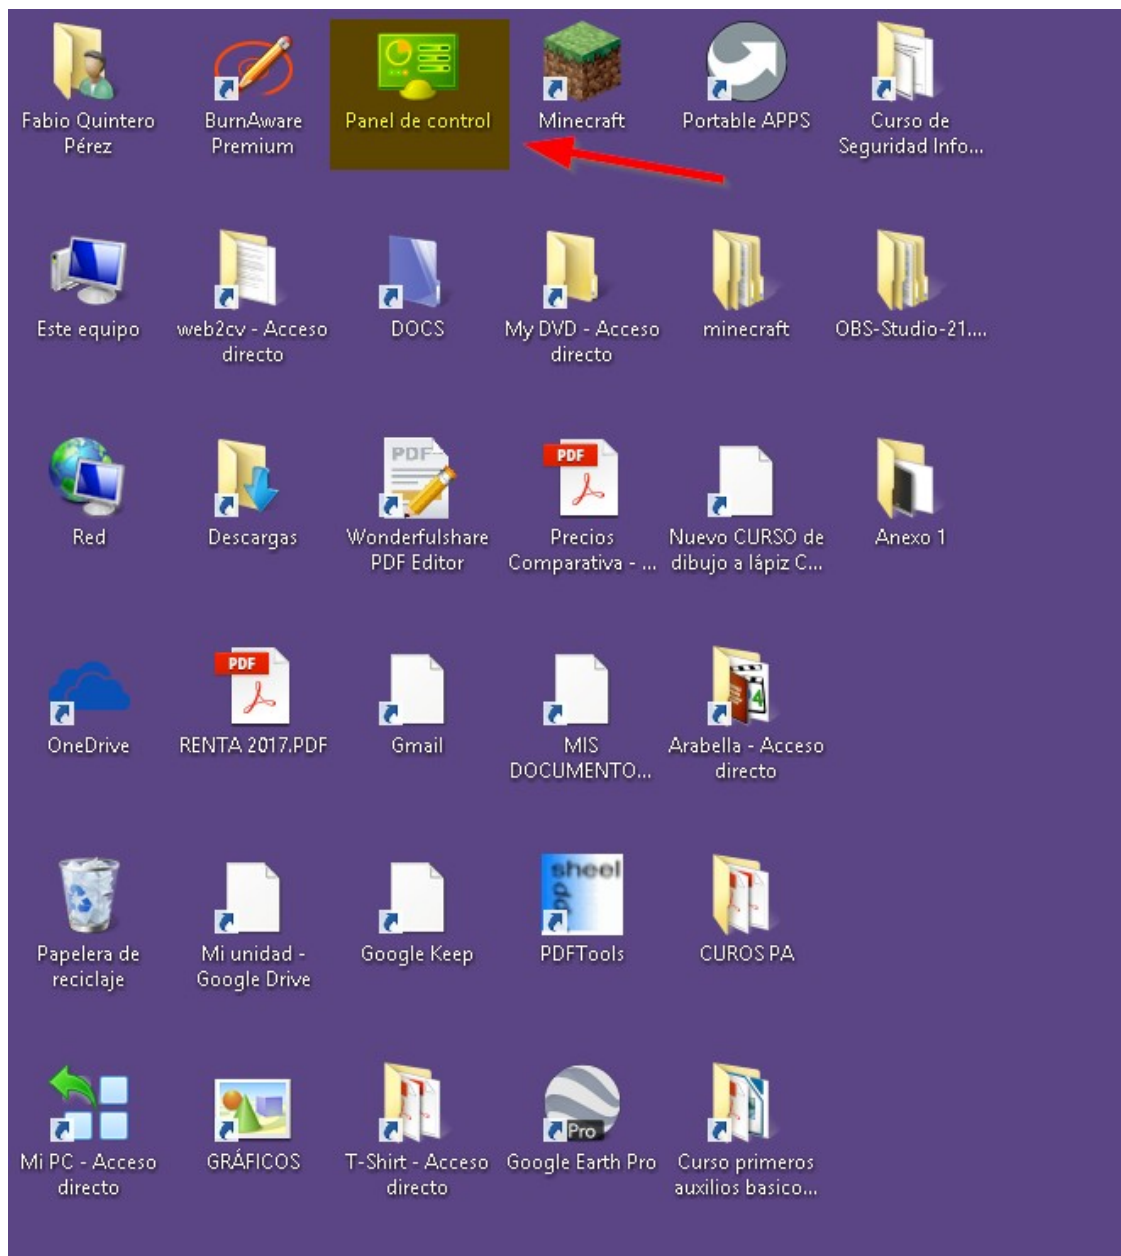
Fabio Quintero Pérez
BurnAware Premium
Panel de control
Minecraft
Portable APPS
Curso de Seguridad Info...

Este equipo
web2cv - Acceso directo
DOCS
My DVD - Acceso directo
minecraft
OBS-Studio-21....

Red
Descargas
PDF
Wonderfulshare PDF Editor
PDF
Precios Comparativa - ...
Nuevo CURSO de dibujo a lápiz C...
Anexo 1

OneDrive
PDF
RENTA 2017.PDF
Gmail
MIS DOCUMENTO...
Arabella - Acceso directo

Papelera de reciclaje
Mi unidad - Google Drive
Google Keep
sheel
PDFTools
CUROS PA

Mi PC - Acceso directo
GRÁFICOS
T-Shirt - Acceso directo
Pro
Google Earth Pro
Curso primeros auxilios basico...